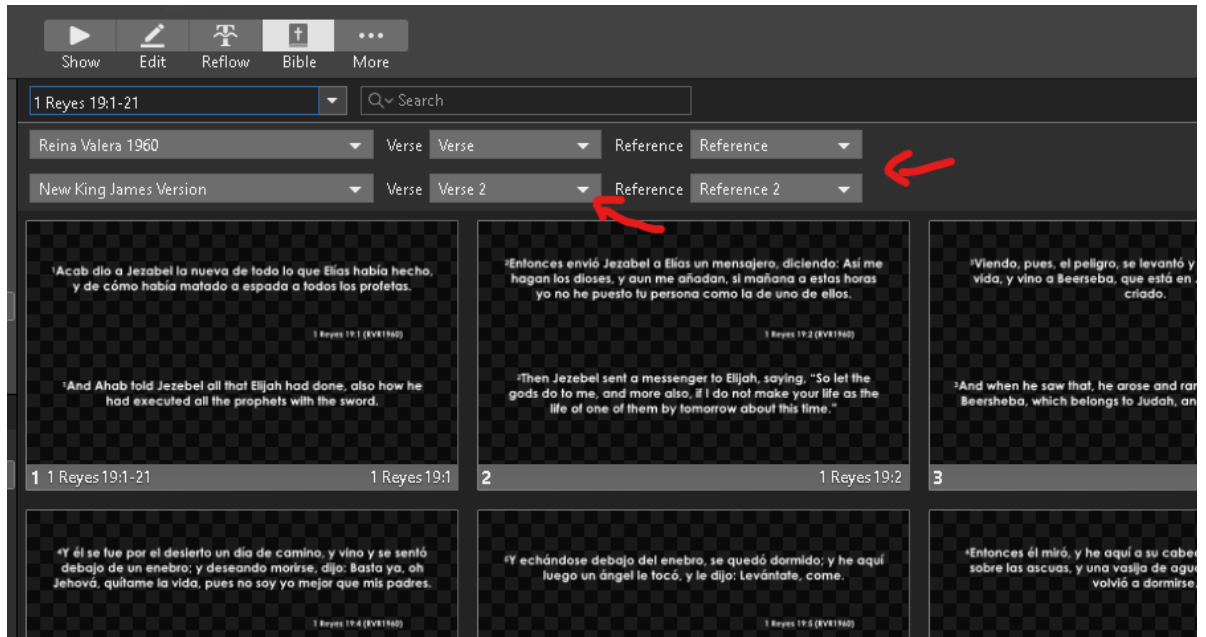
Show Edit Reflow Bible More

1 Reyes 19:1-21

Search

Reina Valera 1960 Verse Verse Reference Reference

New King James Version Verse Verse 2 Reference Reference 2

¹Acab dio a Jezabel la nueva de todo lo que Elías había hecho, y de cómo había matado a espada a todos los profetas.

1 Reyes 19:1 (RVR1960)

¹And Ahab told Jezebel all that Elijah had done, also how he had executed all the prophets with the sword.

1 1 Reyes 19:1-21 1 Reyes 19:1

²Entonces envió Jezabel a Elías un mensajero, diciendo: Así me hagan los dioses, y aun me añadan, si mañana a estas horas yo no he puesto tu persona como la de uno de ellos.

1 Reyes 19:2 (RVR1960)

²Then Jezebel sent a messenger to Elijah, saying, "So let the gods do to me, and more also, if I do not make your life as the life of one of them by tomorrow about this time."

2 1 Reyes 19:2

³Viendo, pues, el peligro, se levantó y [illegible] vida, y vino a Beerseba, que está en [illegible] criado.

³And when he saw that, he arose and ran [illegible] Beersheba, which belongs to Judah, an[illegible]

3

⁴Y él se fue por el desierto un día de camino, y vino y se sentó debajo de un enebro; y deseando morirse, dijo: Basta ya, oh Jehová, quítame la vida, pues no soy yo mejor que mis padres.

1 Reyes 19:4 (RVR1960)

⁵Y echándose debajo del enebro, se quedó dormido; y he aquí luego un ángel le tocó, y le dijo: Levántate, come.

1 Reyes 19:5 (RVR1960)

⁶Entonces él miró, y he aquí a su cabe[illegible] sobre las ascuas, y una vasija de agu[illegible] volvió a dormirse.